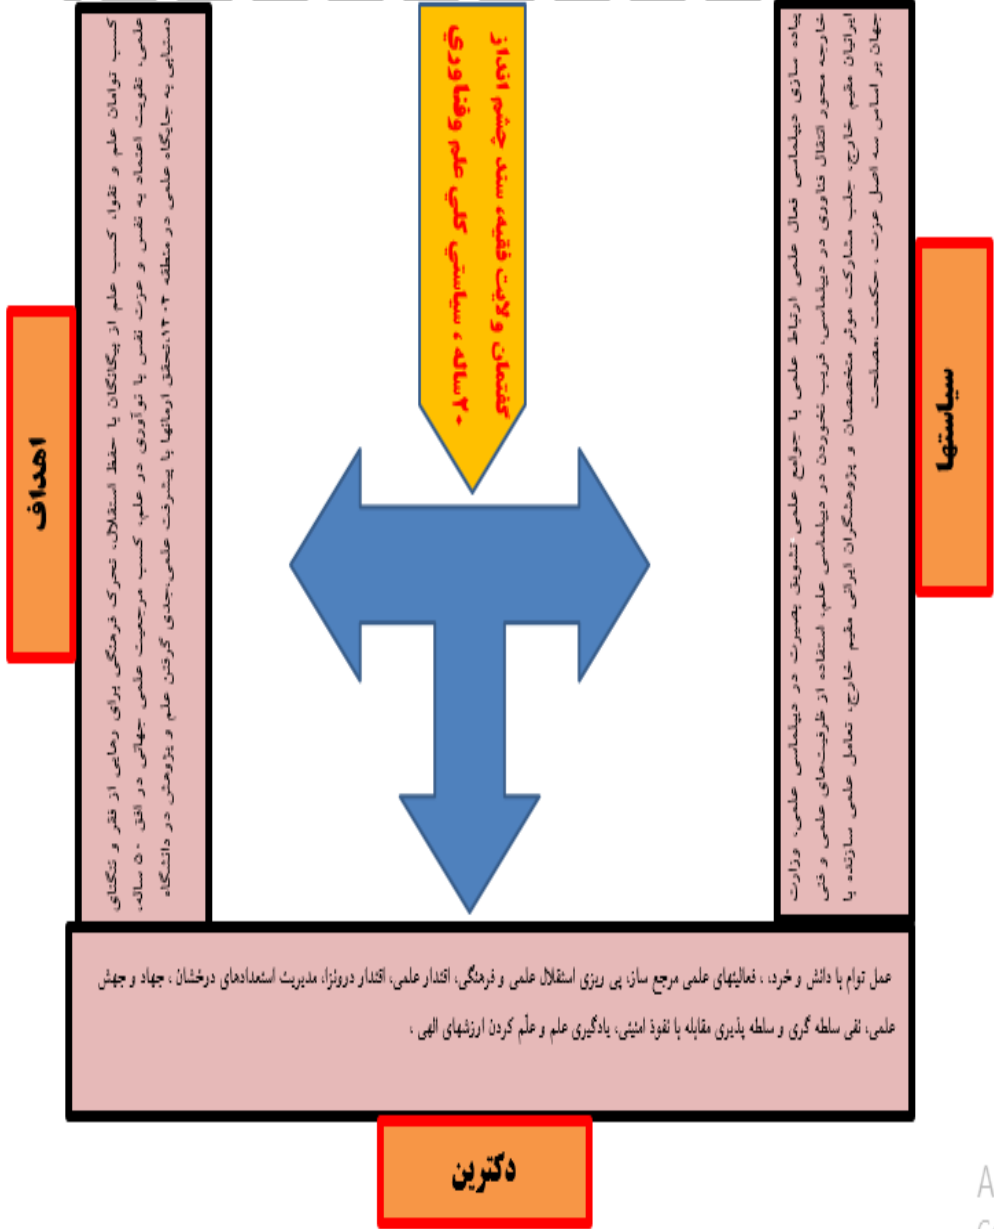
برگرفته از رهنمودهای مقام معظم رهبری و سند چشم انداز ۱۴۰۴ و سیاستهای کلی علم و فناوری

اهداف

کسب توامان علم و تقوا، کسب علم از بیگانگان با حفظ استقلال، تحرک فرهنگی برای رهایی از فقر و تنگنای علمی، تقویت اعتماد به نفس و عزت نفس با نوآوری در علم، کسب مرجعیت علمی جهانی در افق ۵۰ ساله، دستیابی به جایگاه علمی در منطقه ۱۴۰۴،تحقق آرمانها با پیشرفت علمی،جدی گرفتن علم و پژوهش در دانشگاه

سیاستها

پیاده سازی دیپلماسی فعال علمی ارتباط علمی با جوامع علمی،تشویق بصیرت در دیپلماسی علمی، وزارت خارجه محور انتقال فناوری در دیپلماسی، فریب نخوردن در دیپلماسی علم، استفاده از ظرفیت‌های علمی و فنی ایرانیان مقیم خارج، جلب مشارکت موثر متخصصان و پژوهشگران ایرانی مقیم خارج، تعامل علمی سازنده با جهان بر اساس سه اصل عزت ، حکمت ،مصلحت

عمل توام با دانش و خرد، ، فعالیتهای علمی مرجع ساز، پی ریزی استقلال علمی و فرهنگی، اقتدار علمی، اقتدار درونزا، مدیریت استعدادهای درخشان ، جهاد و جهش علمی، نفی سلطه گری و سلطه پذیری مقابله با نفوذ امنیتی، یادگیری علم و علّم کردن ارزشهای الهی ،

دکترین

A